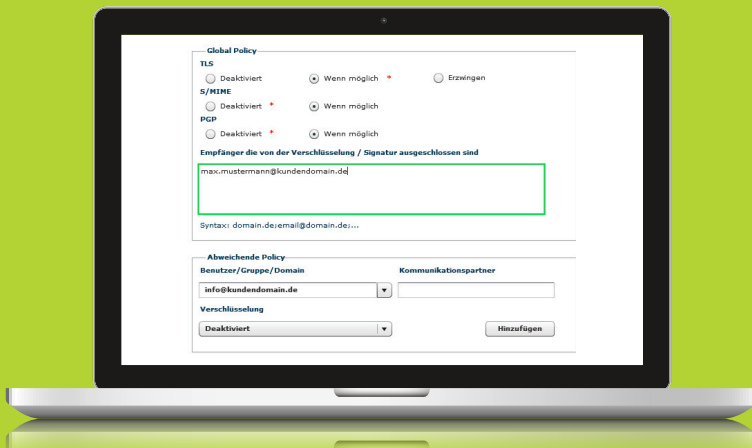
Global Policy

TLS

Deaktiviert   Wenn möglich *   Erzwingen

S/MIME

Deaktiviert *   Wenn möglich

PGP

Deaktiviert *   Wenn möglich

Empfänger die von der Verschlüsselung / Signatur ausgeschlossen sind

max.mustermann@kundendomain.de

Syntax: domain.de;email@domain.de;...

Abweichende Policy

Benutzer/Gruppe/Domain

Kommunikationspartner

info@kundendomain.de

Verschlüsselung

Deaktiviert

Hinzufügen